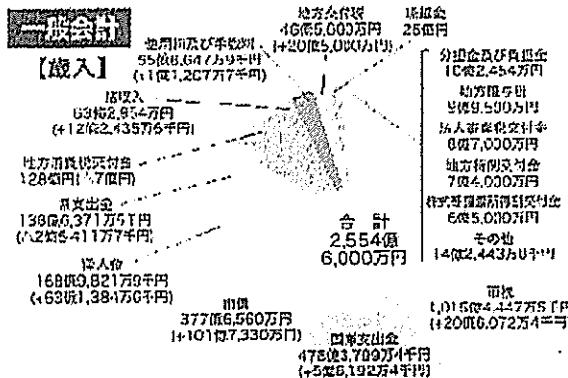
一般会計

【歳入】

使用料及び手数料
55億8,647万9千円
(+1億1,207万7千円)

地方交付税
46億5,000万円
(+20億5,000万円)

県補金
25億円

諸収入
63億2,954万円
(+12億2,435万6千円)

分担金及び負担金
10億2,454万円

地方譲与税
5億9,500万円

法人市民税交付金
8億7,000万円

地方特例交付金
7億4,000万円

株式等譲渡所得割交付金
6億5,000万円

その他
14億2,443万9千円

地方消費税交付金
128億円(+7億円)

県支出金
139億6,371万5千円
(+2億5,411万7千円)

合　計
2,554億
6,000万円

繰入金
168億9,821万9千円
(+63億1,384万0千円)

市債
377億6,560万円
(+101億7,330万円)

国庫支出金
475億3,709万4千円
(+5億6,192万4千円)

市税
1,015億4,447万5千円
(+20億6,072万4千円)